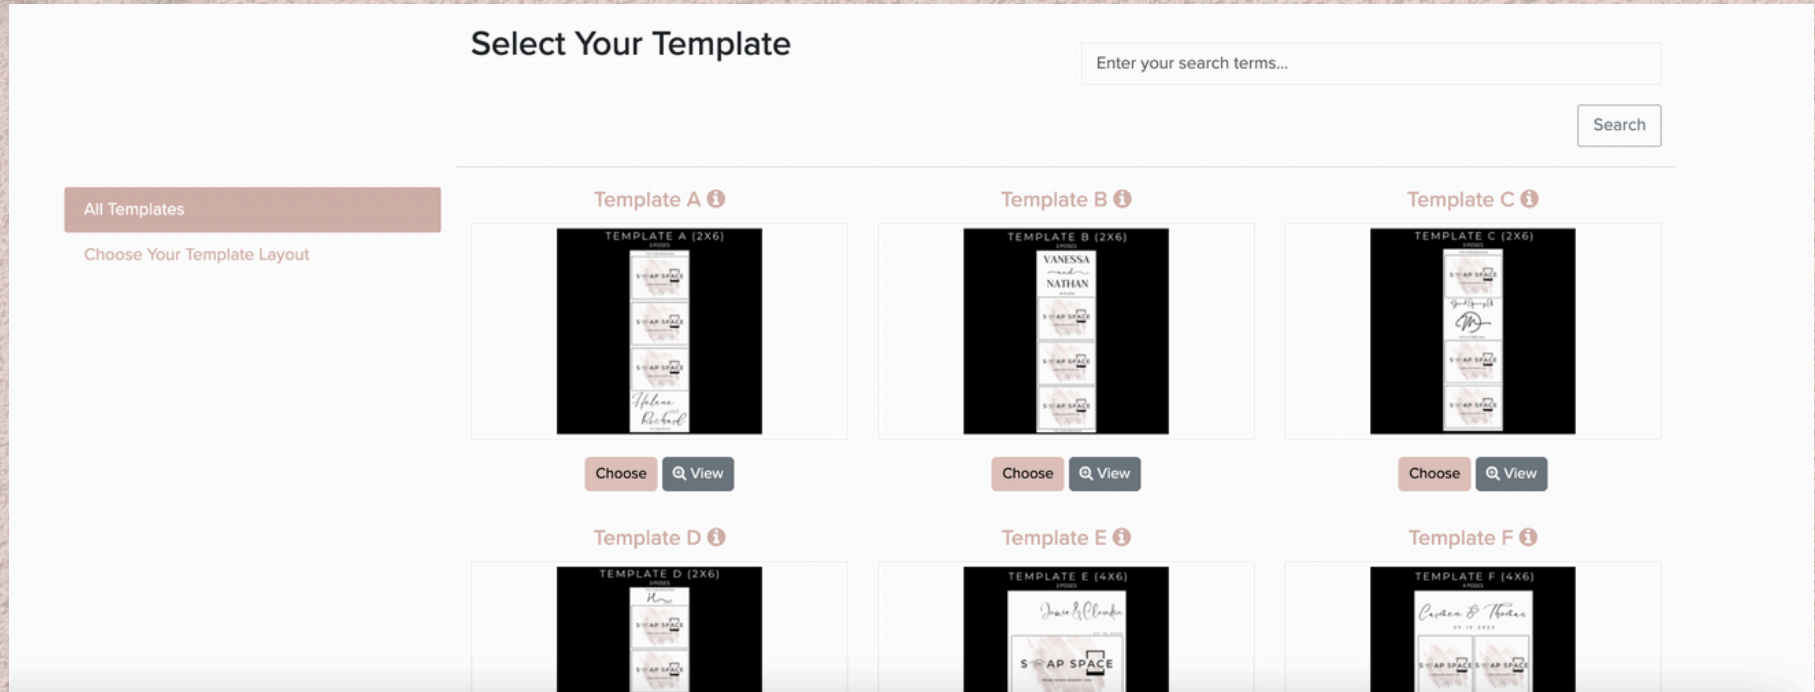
Select Your Template

Enter your search terms...

Search

All Templates

Choose Your Template Layout

Template A

TEMPLATE A (2X6)

SNAP SPACE

SNAP SPACE

SNAP SPACE

Helena Richard

Choose

View

Template B

TEMPLATE B (2X6)

VANESSA and NATHAN

SNAP SPACE

SNAP SPACE

SNAP SPACE

Choose

View

Template C

TEMPLATE C (2X6)

SNAP SPACE

SNAP SPACE

SNAP SPACE

Choose

View

Template D

TEMPLATE D (2X6)

SNAP SPACE

SNAP SPACE

Template E

TEMPLATE E (4X6)

SNAP SPACE

Template F

TEMPLATE F (4X6)

SNAP SPACE SNAP SPACE